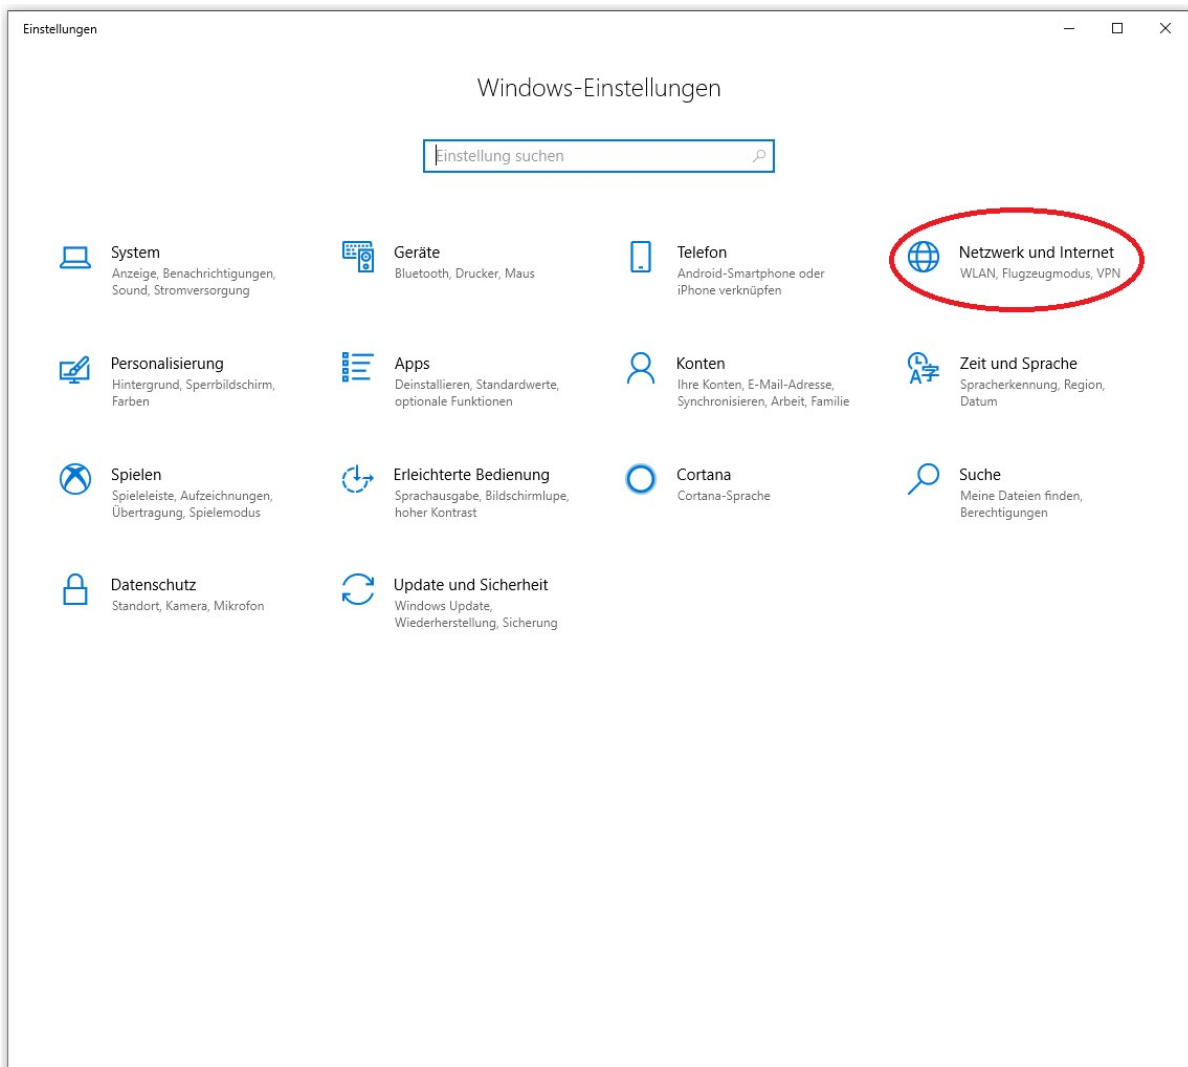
Einstellungen

Windows-Einstellungen

Einstellung suchen

System
Anzeige, Benachrichtigungen, Sound, Stromversorgung

Geräte
Bluetooth, Drucker, Maus

Telefon
Android-Smartphone oder iPhone verknüpfen

Netzwerk und Internet
WLAN, Flugzeugmodus, VPN

Personalisierung
Hintergrund, Sperrbildschirm, Farben

Apps
Deinstallieren, Standardwerte, optionale Funktionen

Konten
Ihre Konten, E-Mail-Adresse, Synchronisieren, Arbeit, Familie

Zeit und Sprache
Spracherkennung, Region, Datum

Spielen
Spieleleiste, Aufzeichnungen, Übertragung, Spielemodus

Erleichterte Bedienung
Sprachausgabe, Bildschirmlupe, hoher Kontrast

Cortana
Cortana-Sprache

Suche
Meine Dateien finden, Berechtigungen

Datenschutz
Standort, Kamera, Mikrofon

Update und Sicherheit
Windows Update, Wiederherstellung, Sicherung